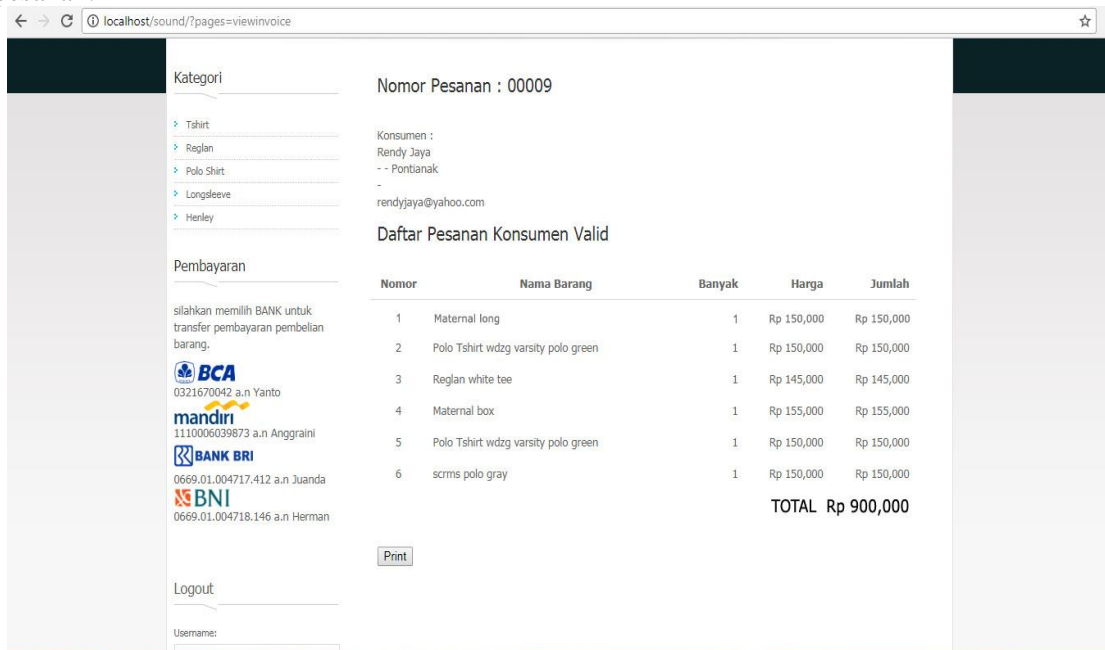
localhost/sound/?pages=viewinvoice

Kategori

Tshirt
Reglan
Polo Shirt
Longsleeve
Henley

Pembayaran

silahkan memilih BANK untuk transfer pembayaran pembelian barang.

BCA
0321670042 a.n Yanto
mandiri
1110006039873 a.n Anggraini
BANK BRI
0669.01.004717.412 a.n Juanda
BNI
0669.01.004718.146 a.n Herman

Logout

Username:

Nomor Pesanan : 00009

Konsumen :
Rendy Jaya
- - Pontianak
-
rendyjaya@yahoo.com

Daftar Pesanan Konsumen Valid

| Nomor | Nama Barang | Banyak | Harga | Jumlah |
|---|---|---|---|---|
| 1 | Maternal long | 1 | Rp 150,000 | Rp 150,000 |
| 2 | Polo Tshirt wdzg varsity polo green | 1 | Rp 150,000 | Rp 150,000 |
| 3 | Reglan white tee | 1 | Rp 145,000 | Rp 145,000 |
| 4 | Maternal box | 1 | Rp 155,000 | Rp 155,000 |
| 5 | Polo Tshirt wdzg varsity polo green | 1 | Rp 150,000 | Rp 150,000 |
| 6 | scrms polo gray | 1 | Rp 150,000 | Rp 150,000 |

TOTAL Rp 900,000

Print